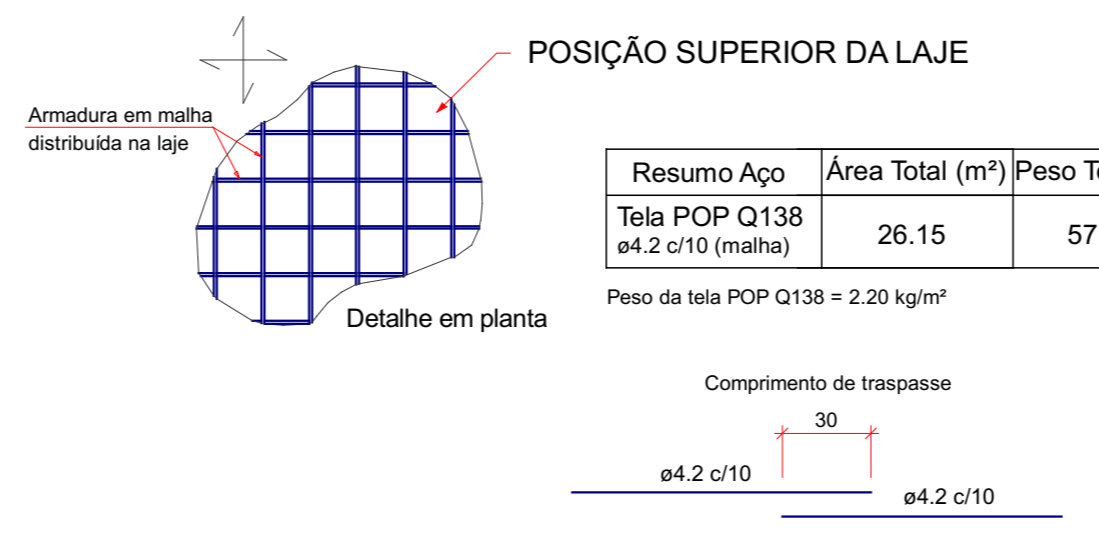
POSIÇÃO SUPERIOR DA LAJE

Armadura em malha distribuída na laje

Detalhe em planta

| Resumo Aço | Área Total (m²) | Peso T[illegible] |
|---|---|---|
| Tela POP Q138 ø4.2 c/10 (malha) | 26.15 | 57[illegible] |

Peso da tela POP Q138 = 2.20 kg/m²

Comprimento de traspasse

30

ø4.2 c/10

ø4.2 c/10